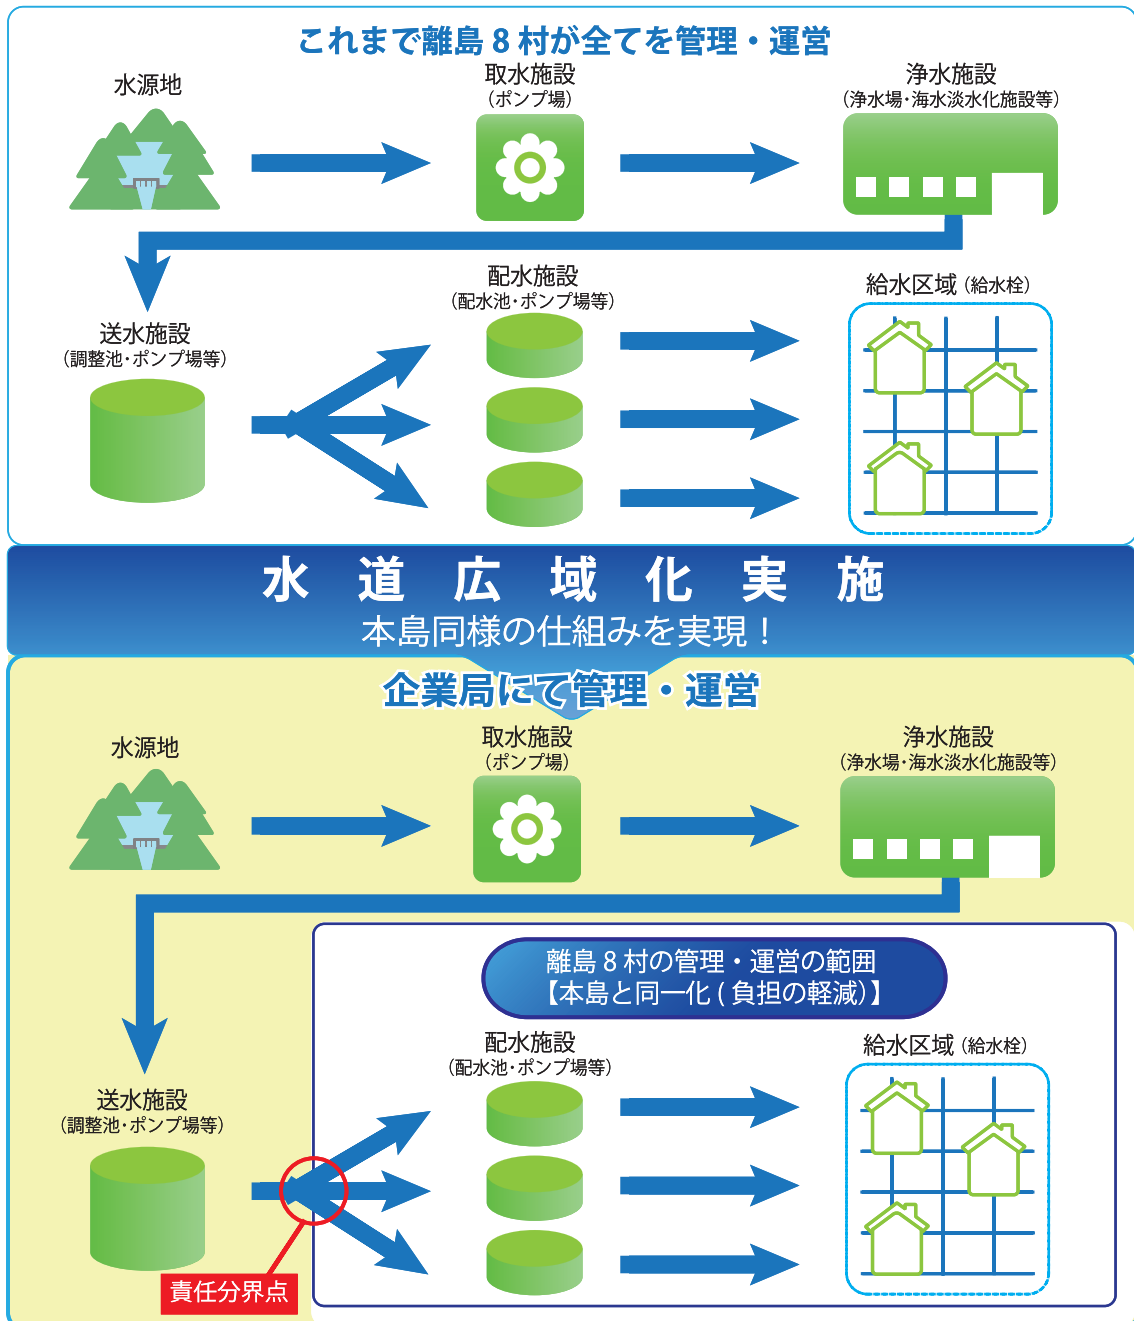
これまで離島８村が全てを管理・運営

水源地

取水施設
（ポンプ場）

浄水施設
（浄水場・海水淡水化施設等）

送水施設
（調整池・ポンプ場等）

配水施設
（配水池・ポンプ場等）

給水区域（給水栓）

水 道 広 域 化 実 施
本島同様の仕組みを実現！

企業局にて管理・運営

水源地

取水施設
（ポンプ場）

浄水施設
（浄水場・海水淡水化施設等）

離島８村の管理・運営の範囲
【本島と同一化（負担の軽減）】

配水施設
（配水池・ポンプ場等）

給水区域（給水栓）

送水施設
（調整池・ポンプ場等）

責任分界点